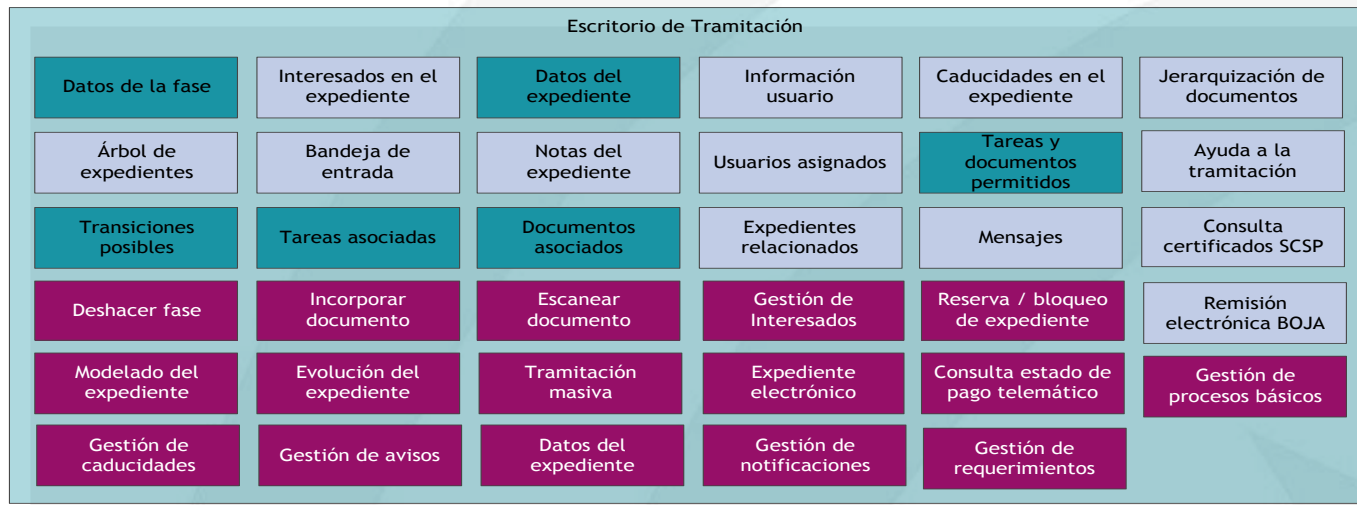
Escritorio de Tramitación

Datos de la fase

Interesados en el expediente

Datos del expediente

Información usuario

Caducidades en el expediente

Jerarquización de documentos

Árbol de expedientes

Bandeja de entrada

Notas del expediente

Usuarios asignados

Tareas y documentos permitidos

Ayuda a la tramitación

Transiciones posibles

Tareas asociadas

Documentos asociados

Expedientes relacionados

Mensajes

Consulta certificados SCSP

Deshacer fase

Incorporar documento

Escanear documento

Gestión de Interesados

Reserva / bloqueo de expediente

Remisión electrónica BOJA

Modelado del expediente

Evolución del expediente

Tramitación masiva

Expediente electrónico

Consulta estado de pago telemático

Gestión de procesos básicos

Gestión de caducidades

Gestión de avisos

Datos del expediente

Gestión de notificaciones

Gestión de requerimientos